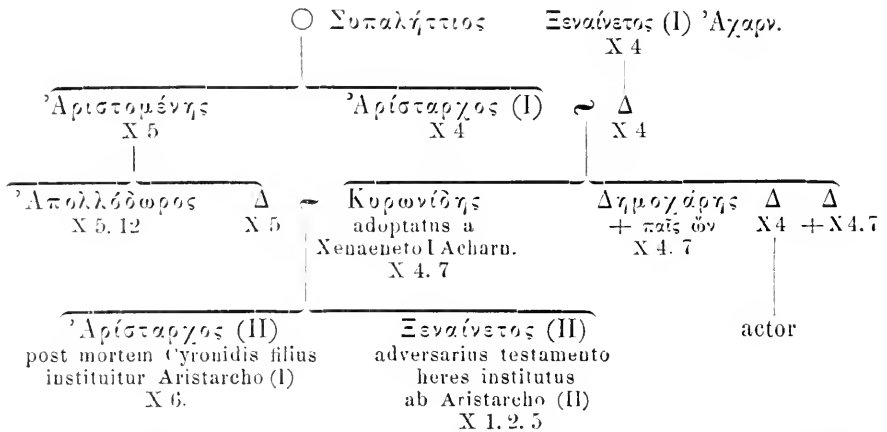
○ Συπαλήττιος

Ξεναίνετος (I) Ἀχαρν.
X 4

Ἀριστομένης
X 5

Ἀρίσταρχος (I) ~ Δ
X 4 X 4

Ἀπολλόδωρος
X 5. 12

Δ ~
X 5

Κυρωνίδης
adoptatus a Xenaeneto I Acharn.
X 4. 7

Δημοχάρης
+ παῖς ὤν
X 4. 7

Δ
X 4

Δ
+ X 4. 7

Ἀρίσταρχος (II)
post mortem Cyronidis filius instituitur Aristarcho (I)
X 6.

Ξεναίνετος (II)
adversarius testamento heres institutus ab Aristarcho (II)
X 1. 2. 5

actor